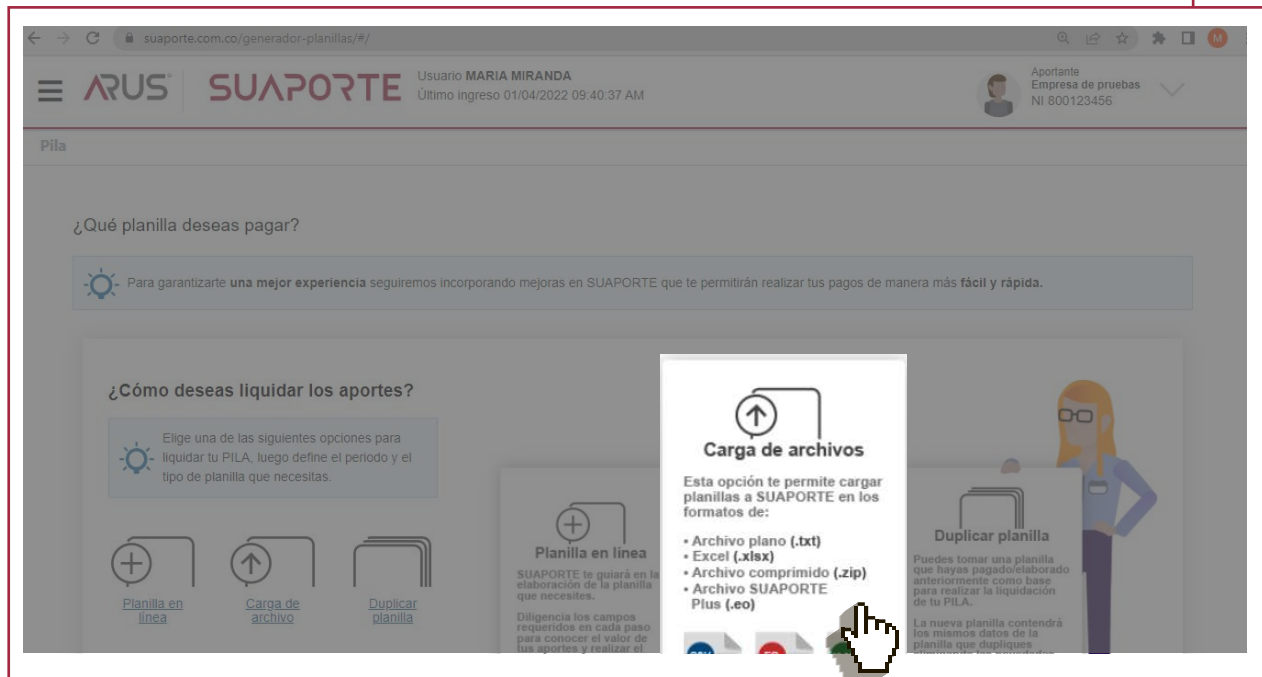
suaporte.com.co/generador-planillas/#/

ARUS SUAPORTE Usuario MARIA MIRANDA
Último ingreso 01/04/2022 09:40:37 AM

Aportante
Empresa de pruebas
NI 800123456

Pila

¿Qué planilla deseas pagar?

Para garantizarte una mejor experiencia seguiremos incorporando mejoras en SUAPORTE que te permitirán realizar tus pagos de manera más fácil y rápida.

¿Cómo deseas liquidar los aportes?

Elige una de las siguientes opciones para liquidar tu PILA, luego define el periodo y el tipo de planilla que necesitas.

Planilla en línea

Carga de archivo

Duplicar planilla

Planilla en línea

SUAPORTE te guiará en la elaboración de la planilla que necesites.

Diligencia los campos requeridos en cada paso para conocer el valor de tus aportes y realizar el

Carga de archivos

Esta opción te permite cargar planillas a SUAPORTE en los formatos de:

• Archivo plano (.txt)
• Excel (.xlsx)
• Archivo comprimido (.zip)
• Archivo SUAPORTE Plus (.eo)

Duplicar planilla

Puedes tomar una planilla que hayas pagado/elaborado anteriormente como base para realizar la liquidación de tu PILA.

La nueva planilla contendrá los mismos datos de la planilla que dupliques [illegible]